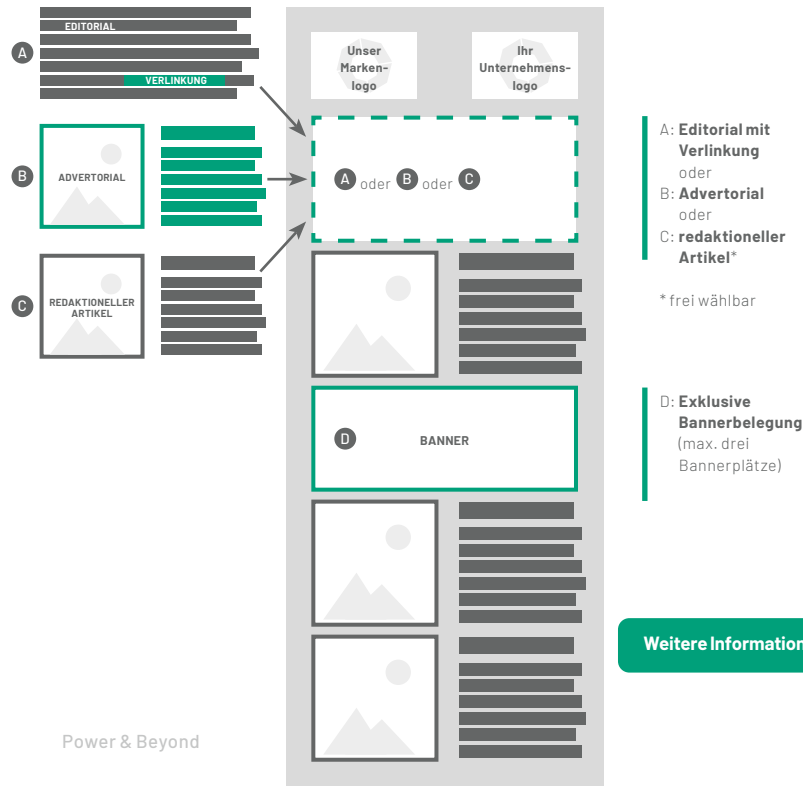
EDITORIAL
A
VERLINKUNG

Unser Markenlogo

Ihr Unternehmenslogo

B
ADVERTORIAL

A oder B oder C

C
REDAKTIONELLER ARTIKEL

A: Editorial mit Verlinkung
oder
B: Advertorial
oder
C: redaktioneller Artikel*

* frei wählbar

D
BANNER

D: Exklusive Bannerbelegung
(max. drei Bannerplätze)

Weitere Information

Power & Beyond